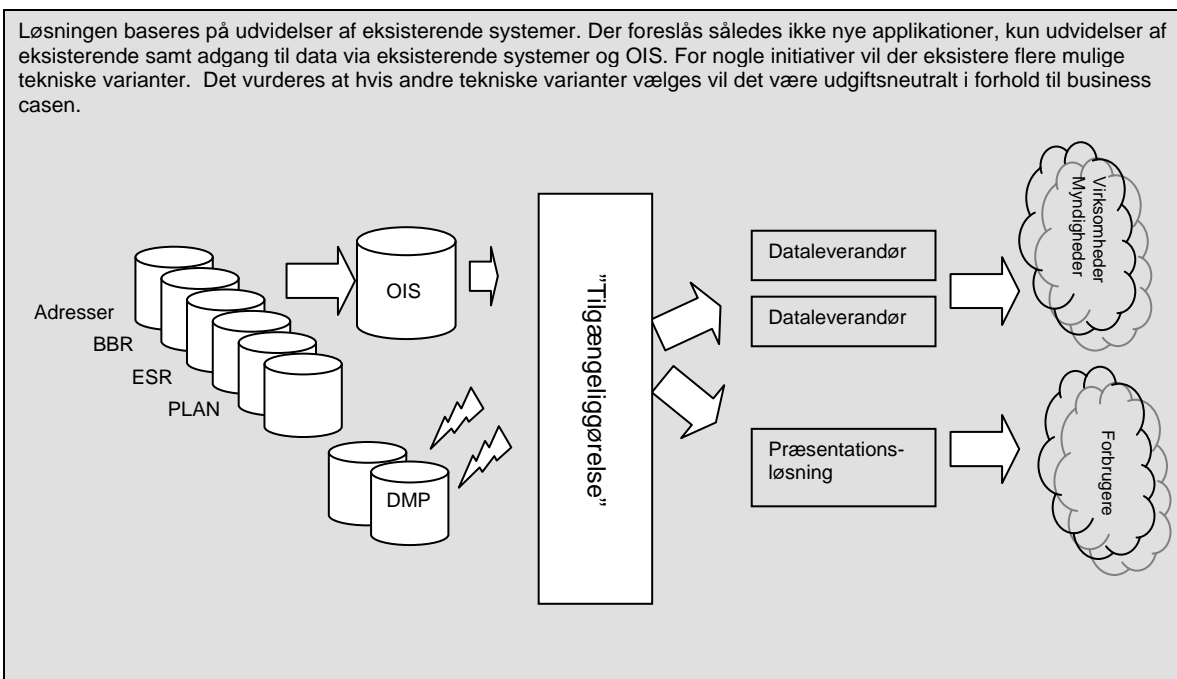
Løsningen baseres på udvidelser af eksisterende systemer. Der foreslås således ikke nye applikationer, kun udvidelser af eksisterende samt adgang til data via eksisterende systemer og OIS. For nogle initiativer vil der eksistere flere mulige tekniske varianter. Det vurderes at hvis andre tekniske varianter vælges vil det være udgiftsneutralt i forhold til business casen.

Adresser
BBR
ESR
PLAN

OIS

DMP

"Tilgængeliggørelse"

Dataleverandør

Dataleverandør

Præsentationsløsning

Virksomheder
Myndigheder

Forbrugere